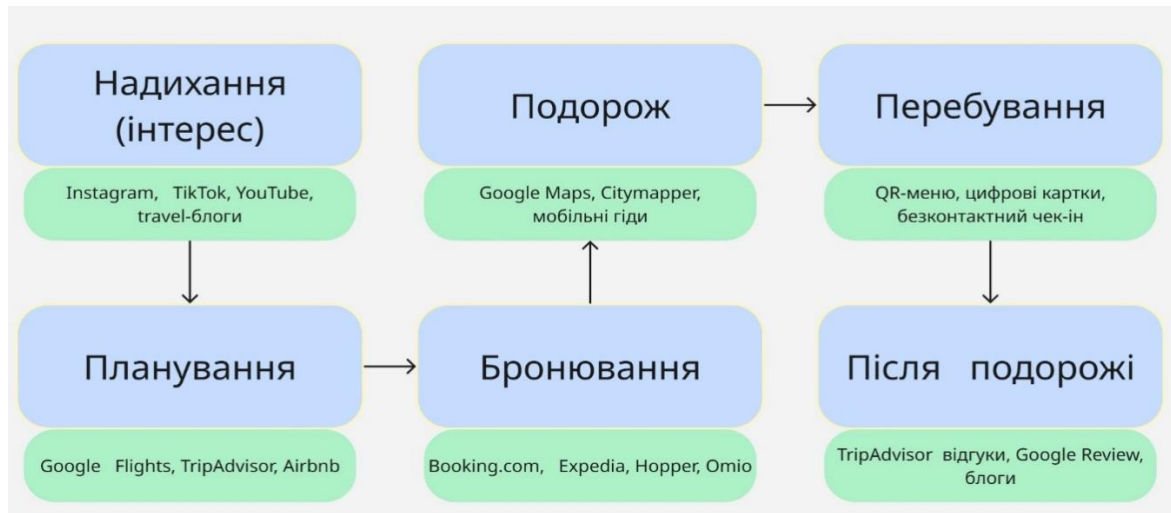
Надихання (інтерес)

Instagram, TikTok, YouTube, travel-блоги

Подорож

Google Maps, Citymapper, мобільні гіди

Перебування

QR-меню, цифрові картки, безконтактний чек-ін

Планування

Google Flights, TripAdvisor, Airbnb

Бронювання

Booking.com, Expedia, Hopper, Omio

Після подорожі

TripAdvisor відгуки, Google Review, блоги